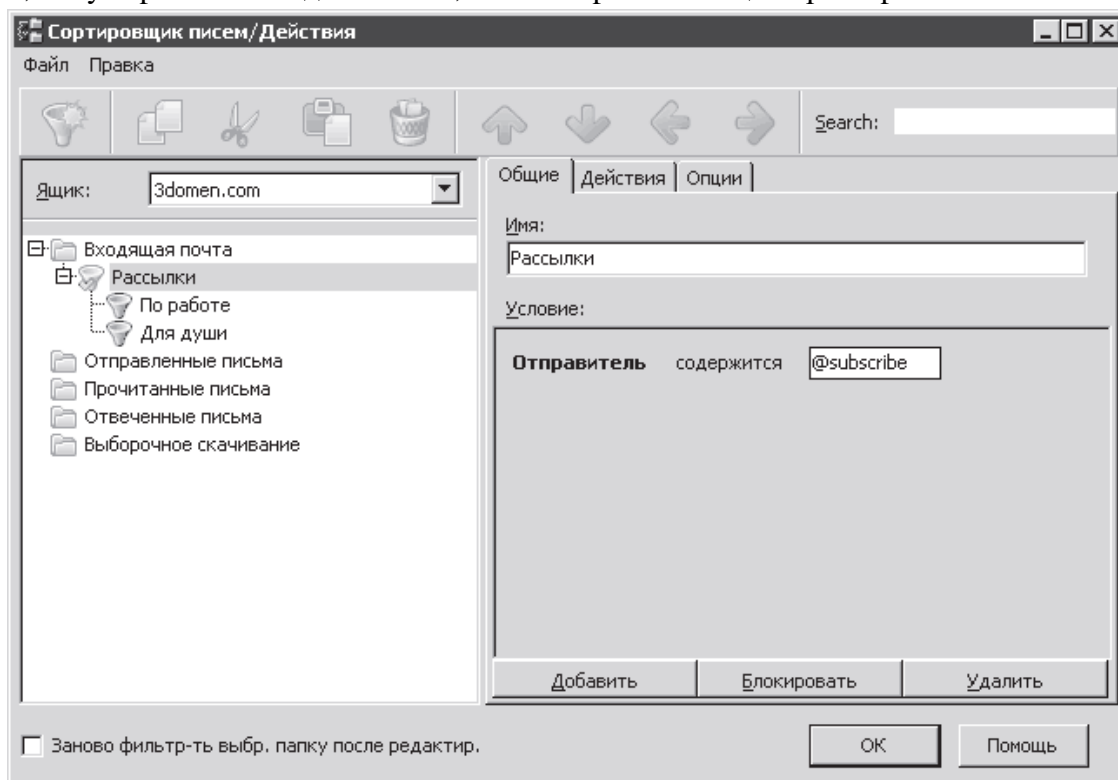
Сортировщик писем/Действия

Файл Правка

Search:

Ящик: 3domen.com

Входящая почта
Рассылки
По работе
Для души
Отправленные письма
Прочитанные письма
Отвеченные письма
Выборочное скачивание

Общие | Действия | Опции

Имя:
Рассылки

Условие:

Отправитель содержится @subscribe

Добавить | Блокировать | Удалить

Заново фильтр-ть выбр. папку после редактир.

OK

Помощь